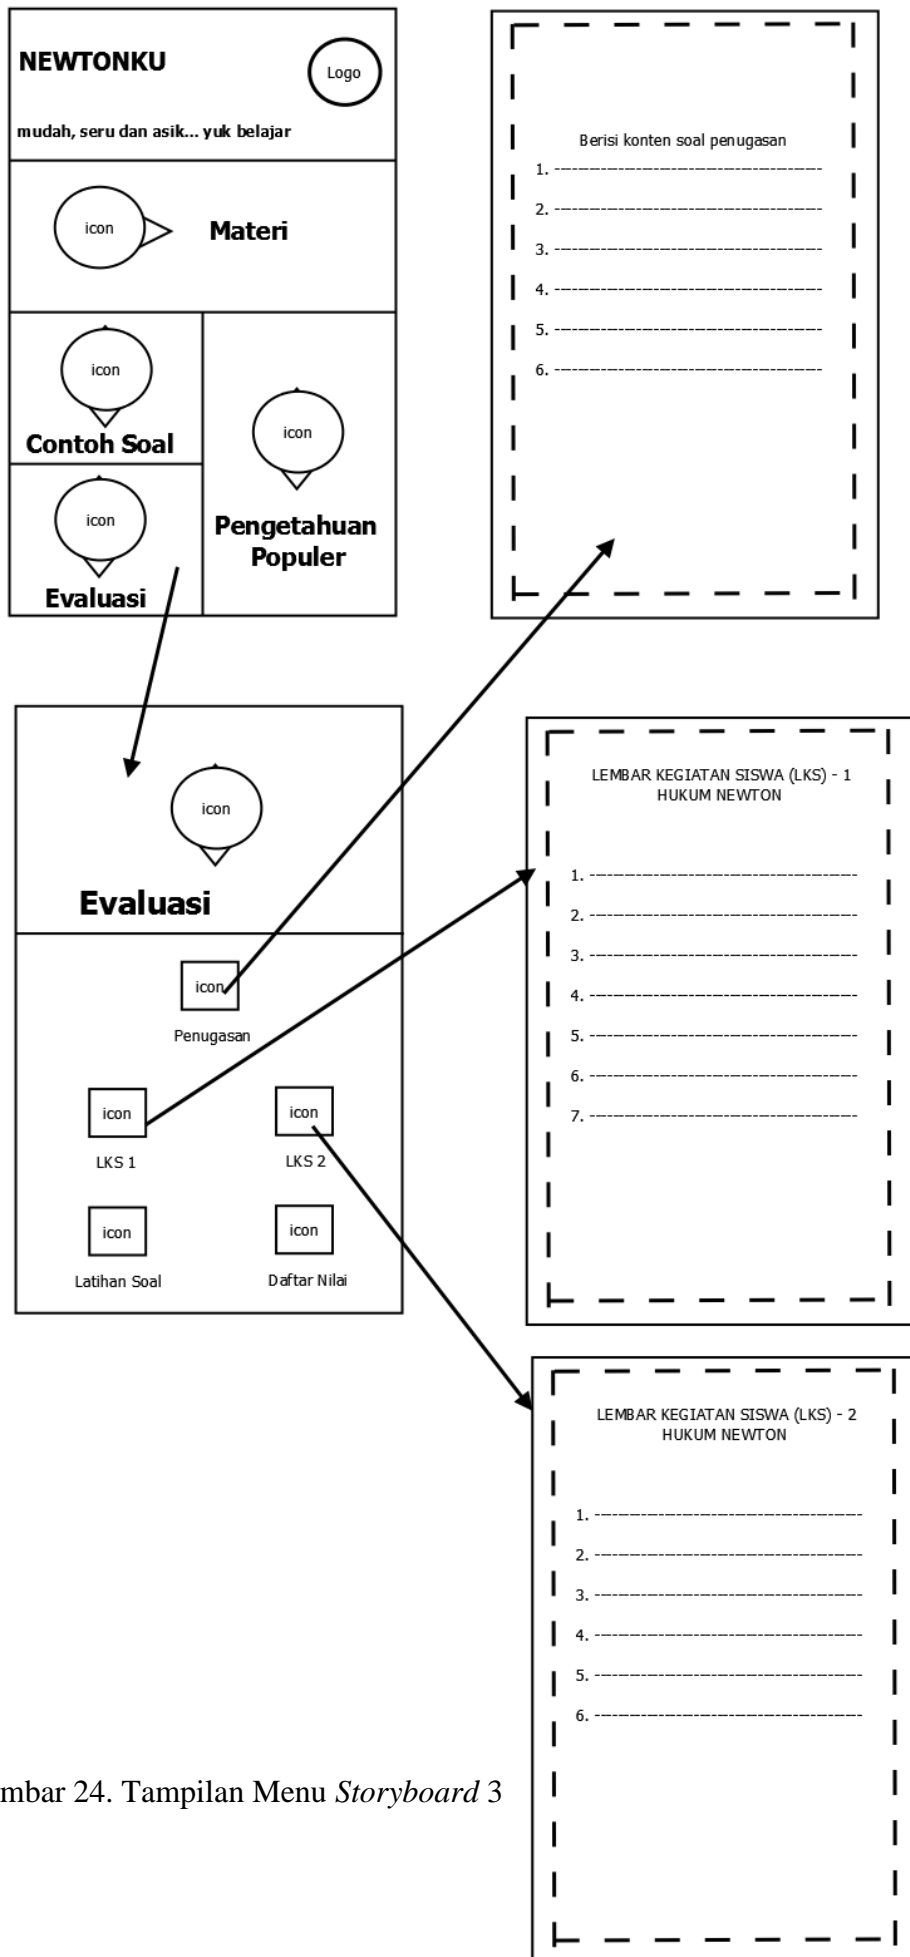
NEWTONKU

Logo

mudah, seru dan asik... yuk belajar

icon

Materi

icon

Contoh Soal

icon

Evaluasi

icon

Pengetahuan Populer

Berisi konten soal penugasan

1. ------------------------------------

2. ------------------------------------

3. ------------------------------------

4. ------------------------------------

5. ------------------------------------

6. ------------------------------------

icon

Evaluasi

icon

Penugasan

icon

LKS 1

icon

LKS 2

icon

Latihan Soal

icon

Daftar Nilai

LEMBAR KEGIATAN SISWA (LKS) - 1
HUKUM NEWTON

1. ------------------------------------

2. ------------------------------------

3. ------------------------------------

4. ------------------------------------

5. ------------------------------------

6. ------------------------------------

7. ------------------------------------

LEMBAR KEGIATAN SISWA (LKS) - 2
HUKUM NEWTON

1. ------------------------------------

2. ------------------------------------

3. ------------------------------------

4. ------------------------------------

5. ------------------------------------

6. ------------------------------------

mbar 24. Tampilan Menu *Storyboard* 3